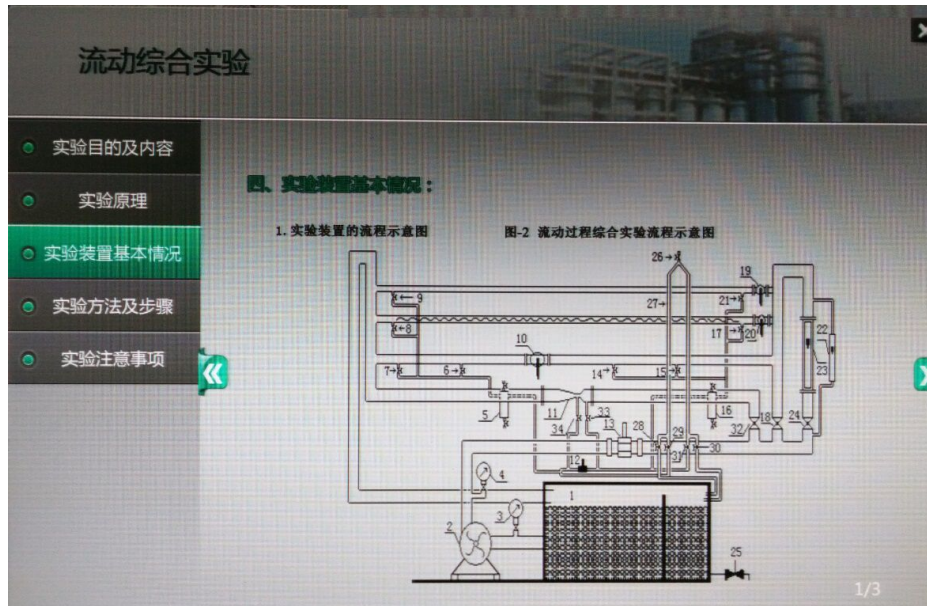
流动综合实验

实验目的及内容

实验原理

实验装置基本情况

实验方法及步骤

实验注意事项

四、实验装置基本情况：

1. 实验装置的流程示意图

图-2 流动过程综合实验流程示意图

26
19
9
27
21
8
17
20
22
10
23
7
6
14
15
5
11
33
16
18
24
34
13
28
29
32
12
31
30
4
1
3
2
25

1/3